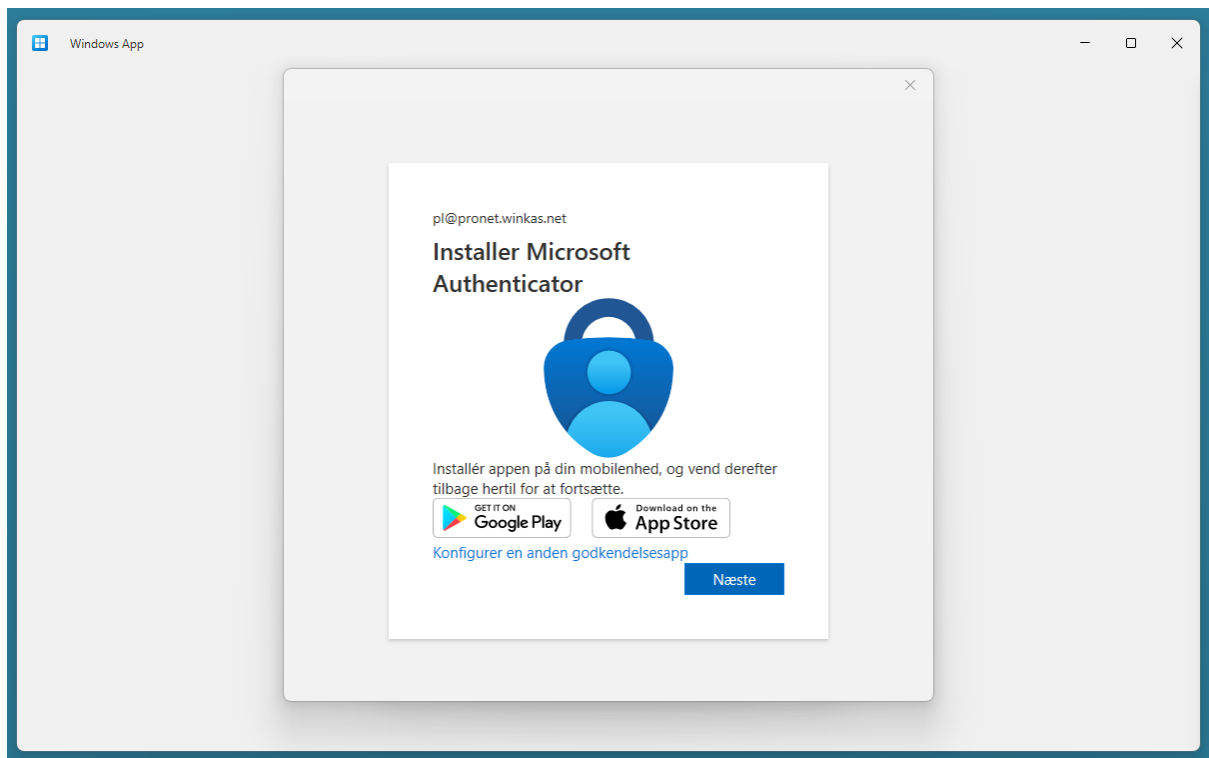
Windows App

pl@pronet.winkas.net

Installer Microsoft Authenticator

Installér appen på din mobilenhed, og vend derefter tilbage hertil for at fortsætte.

GET IT ON Google Play

Download on the App Store

Konfigurer en anden godkendelsesapp

Næste